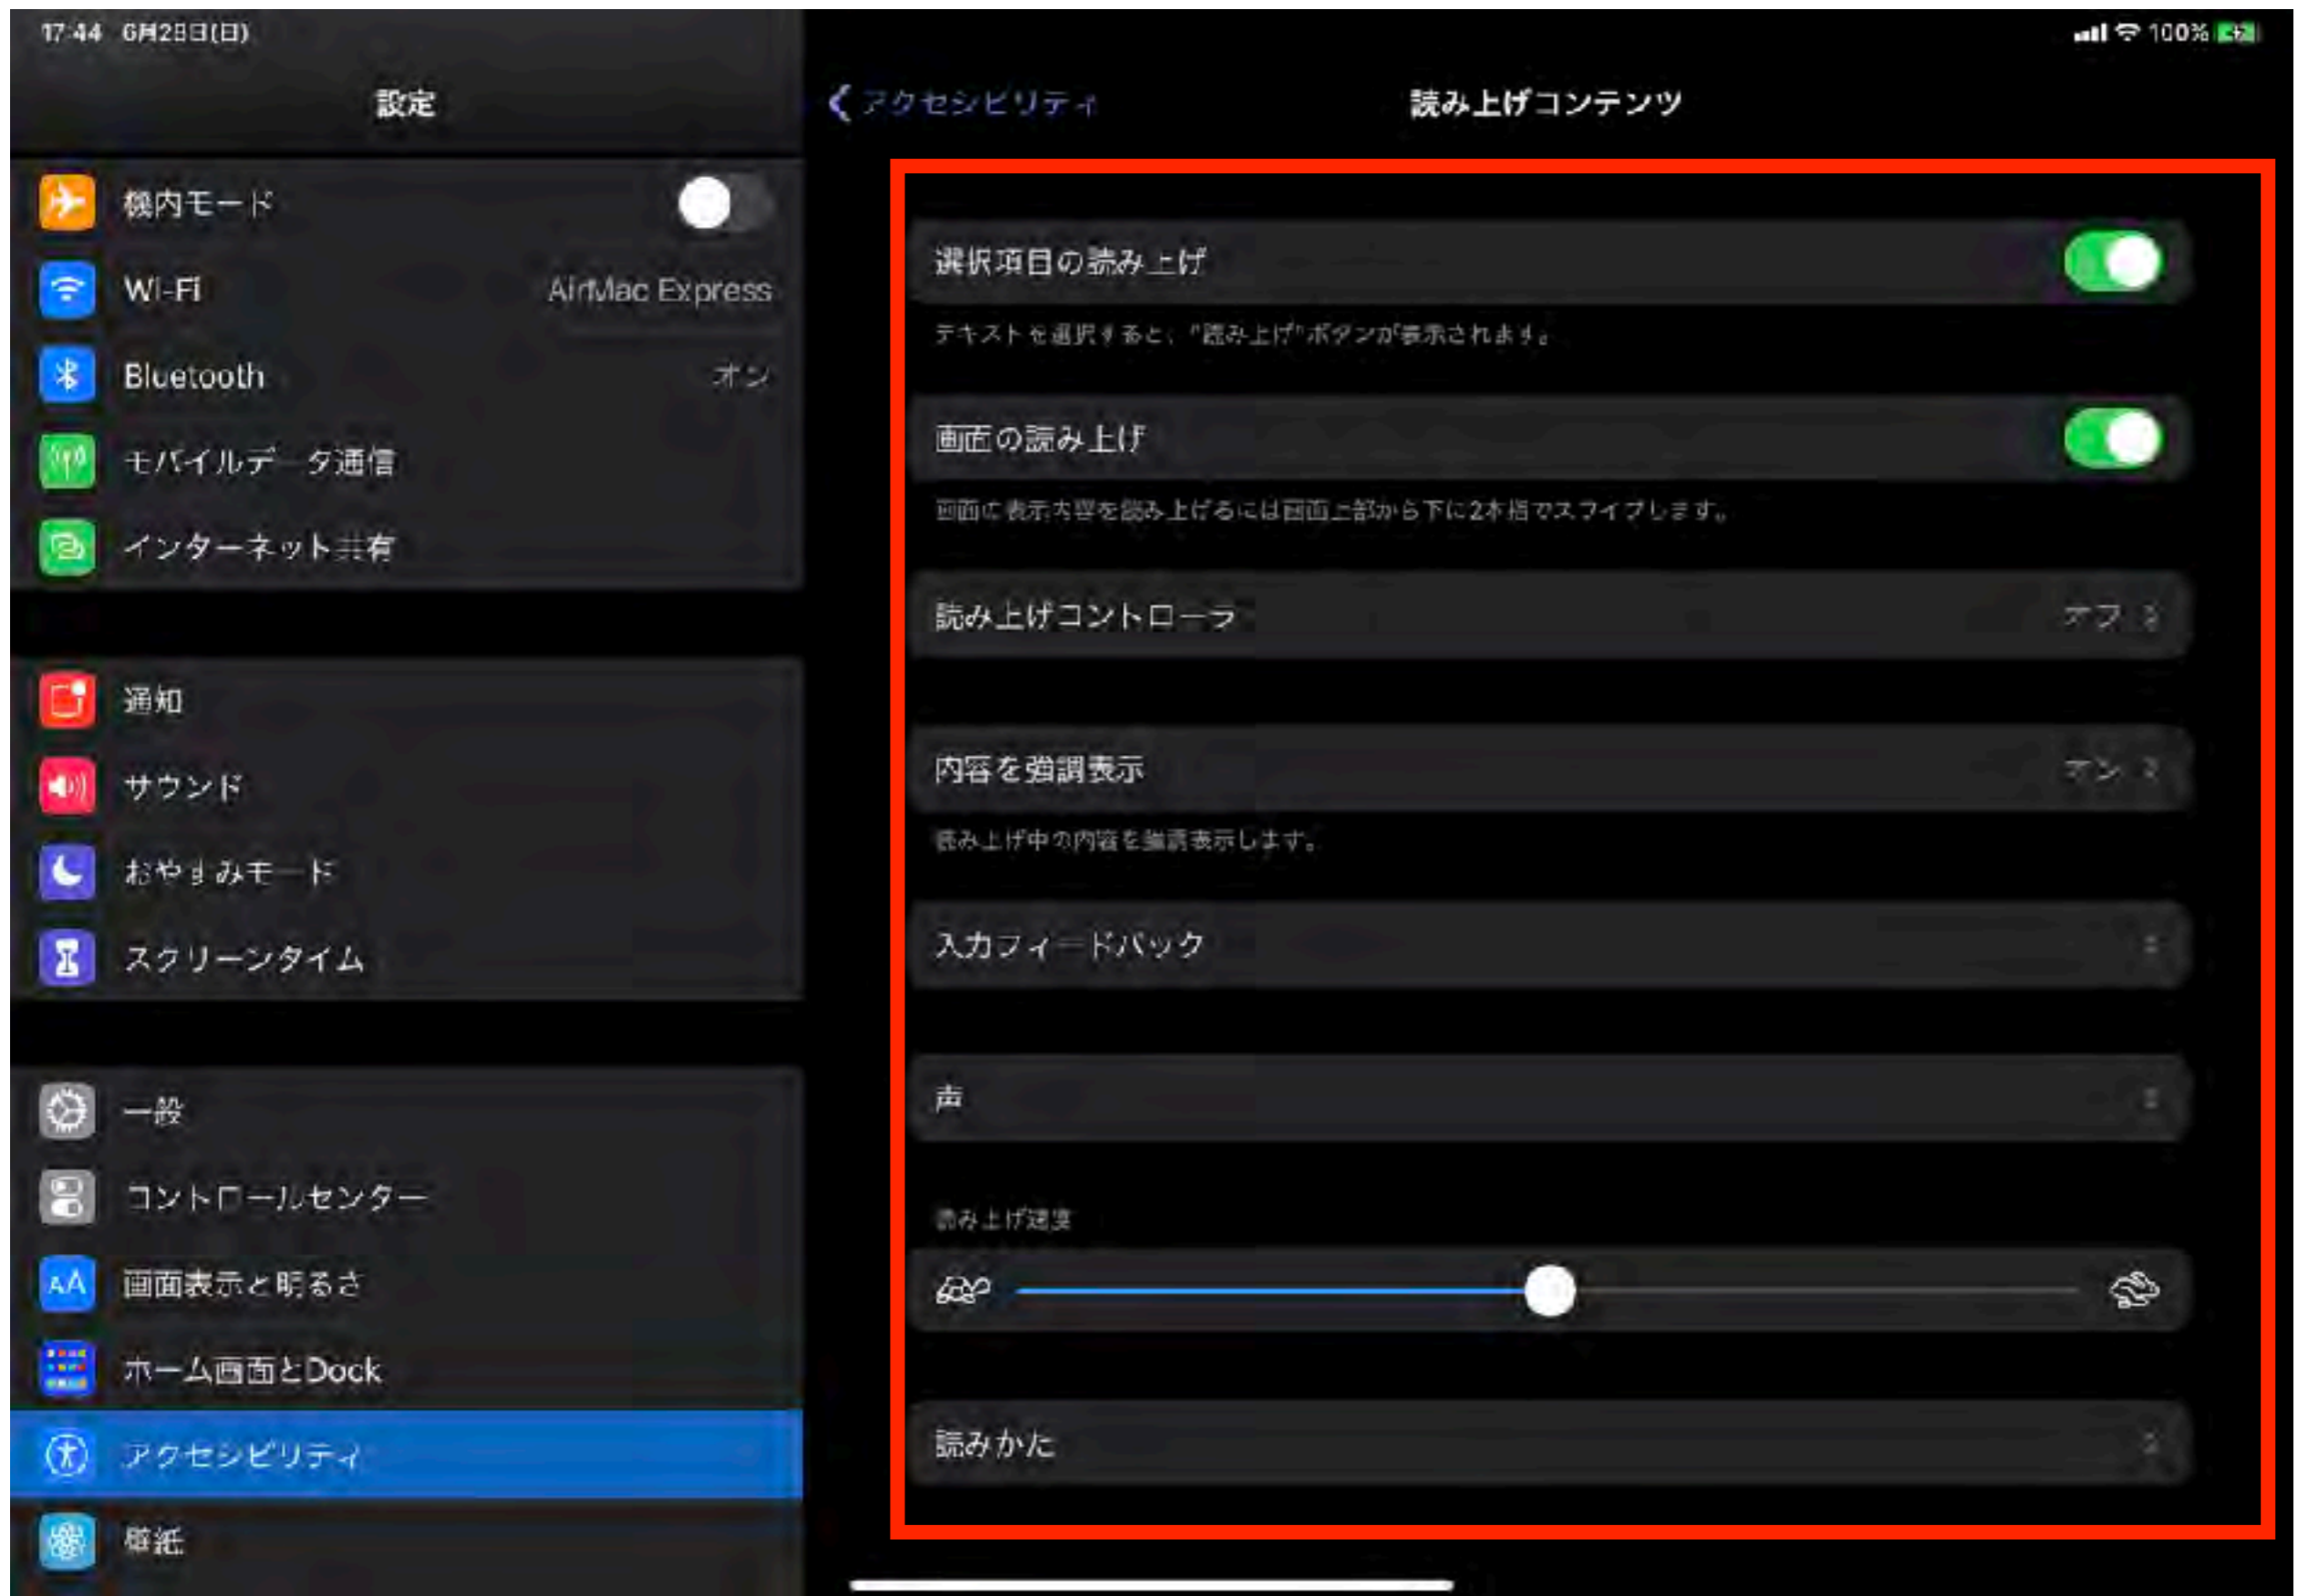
17:44 6月28日(日)

100%

設定

機内モード

Wi-Fi AirMac Express

Bluetooth オン

モバイルデータ通信

インターネット共有

通知

サウンド

おやすみモード

スクリーンタイム

一般

コントロールセンター

画面表示と明るさ

ホーム画面とDock

アクセシビリティ

壁紙

アクセシビリティ

読み上げコンテンツ

選択項目の読み上げ

テキストを選択すると、"読み上げ"ボタンが表示されます。

画面の読み上げ

画面に表示内容を読み上げるには画面上部から下に2本指でスワイプします。

読み上げコントローラ オフ

内容を強調表示 オン

読み上げ中の内容を強調表示します。

入力フィードバック

声

読み上げ速度

読みかた